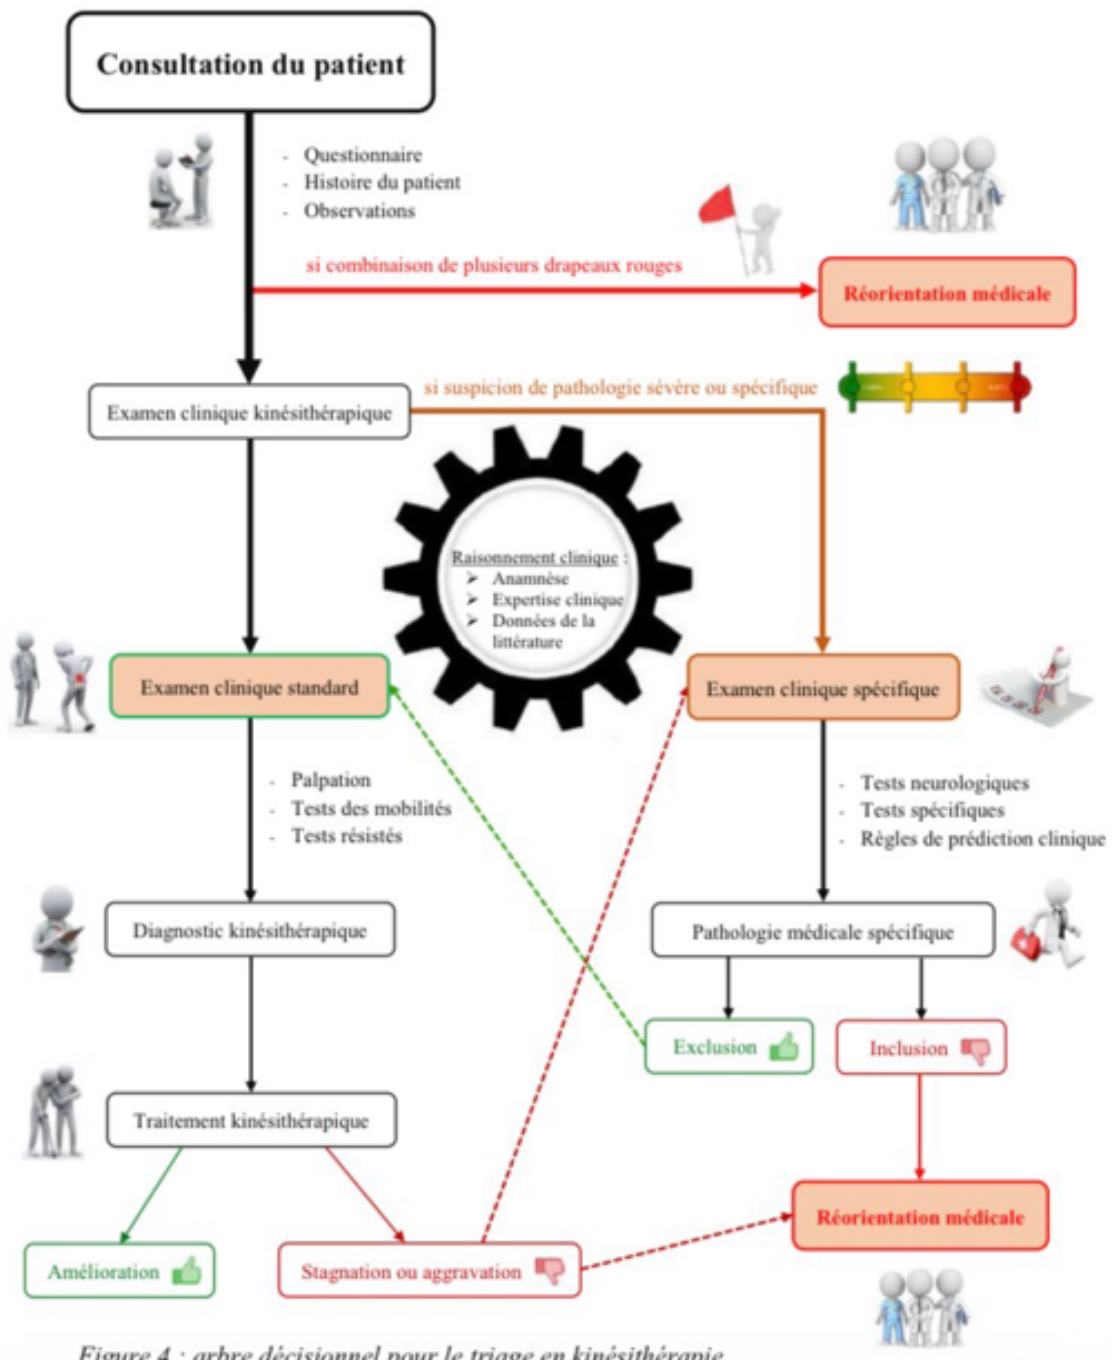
Consultation du patient

- Questionnaire
- Histoire du patient
- Observations

si combinaison de plusieurs drapeaux rouges

Réorientation médicale

Examen clinique kinésithérapique

si suspicion de pathologie sévère ou spécifique

Raisonnement clinique :
- Anamnèse
- Expertise clinique
- Données de la littérature

Examen clinique standard

Examen clinique spécifique

- Palpation
- Tests des mobilités
- Tests résistés

- Tests neurologiques
- Tests spécifiques
- Règles de prédiction clinique

Diagnostic kinésithérapique

Pathologie médicale spécifique

Exclusion

Inclusion

Traitement kinésithérapique

Réorientation médicale

Amélioration

Stagnation ou aggravation

Figure 4 : arbre décisionnel pour le triage en kinésithérapie